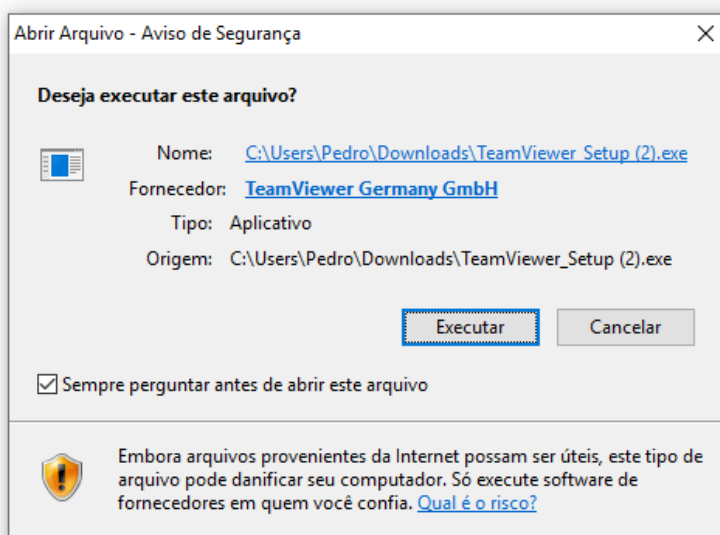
Abrir Arquivo - Aviso de Segurança

Deseja executar este arquivo?

Nome: C:\Users\Pedro\Downloads\TeamViewer_Setup (2).exe
Fornecedor: TeamViewer Germany GmbH
Tipo: Aplicativo
Origem: C:\Users\Pedro\Downloads\TeamViewer_Setup (2).exe

Executar
Cancelar

Sempre perguntar antes de abrir este arquivo

Embora arquivos provenientes da Internet possam ser úteis, este tipo de arquivo pode danificar seu computador. Só execute software de fornecedores em quem você confia. Qual é o risco?